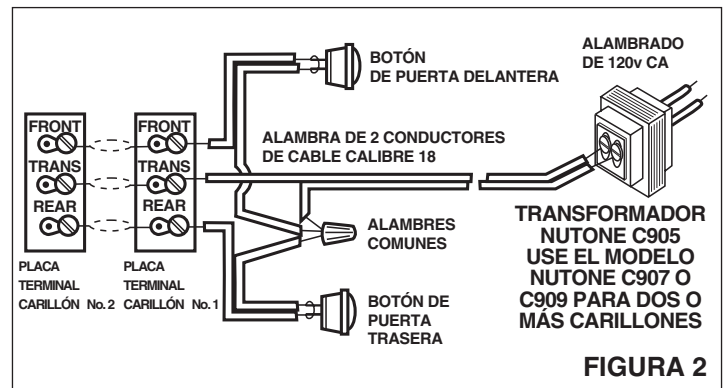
BOTÓN DE PUERTA DELANTERA

ALAMBRADO DE 120v CA

FRONT
TRANS
REAR

FRONT
TRANS
REAR

ALAMBRA DE 2 CONDUCTORES DE CABLE CALIBRE 18

ALAMBRES COMUNES

TRANSFORMADOR NUTONE C905 USE EL MODELO NUTONE C907 O C909 PARA DOS O MÁS CARILLONES

PLACA TERMINAL CARILLÓN No. 2

PLACA TERMINAL CARILLÓN No. 1

BOTÓN DE PUERTA TRASERA

FIGURA 2